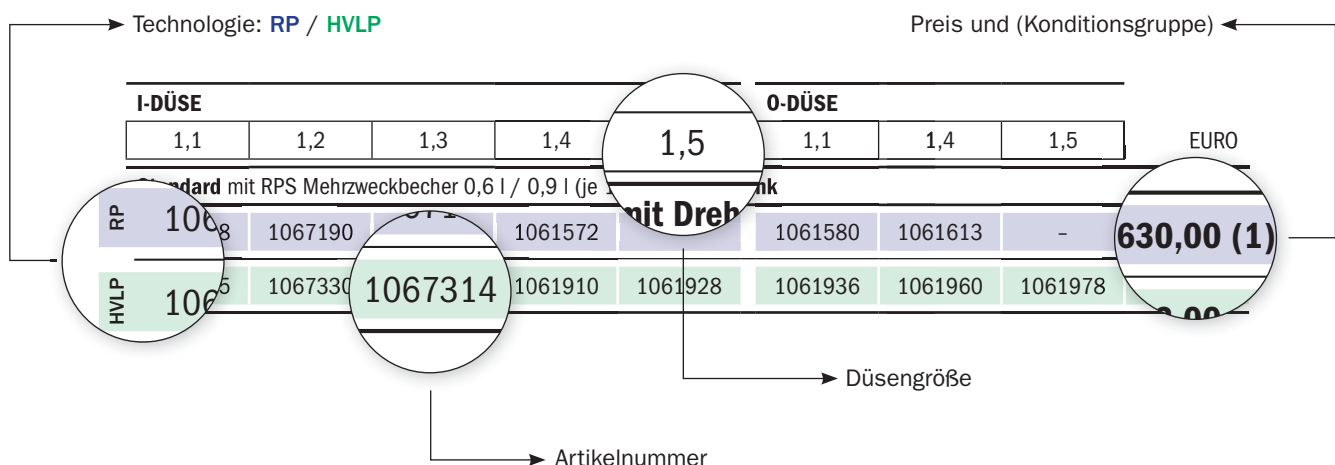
Technologie: RP / HVLP

Preis und (Konditionsgruppe)

I-DÜSE

O-DÜSE

| 1,1 | 1,2 | 1,3 | 1,4 | 1,5 | 1,1 | 1,4 | 1,5 | EURO |
|---|---|---|---|---|---|---|---|---|

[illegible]ndard mit RPS Mehrzweckbecher 0,6 l / 0,9 l (je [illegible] mit Dreh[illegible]nk

| RP | 106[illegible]8 | 1067190 | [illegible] | 1061572 | | 1061580 | 1061613 | – | 630,00 (1) |
|---|---|---|---|---|---|---|---|---|---|
| HVLP | 106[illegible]5 | 1067330 | 1067314 | 1061910 | 1061928 | 1061936 | 1061960 | 1061978 | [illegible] |

Düsengröße

Artikelnummer